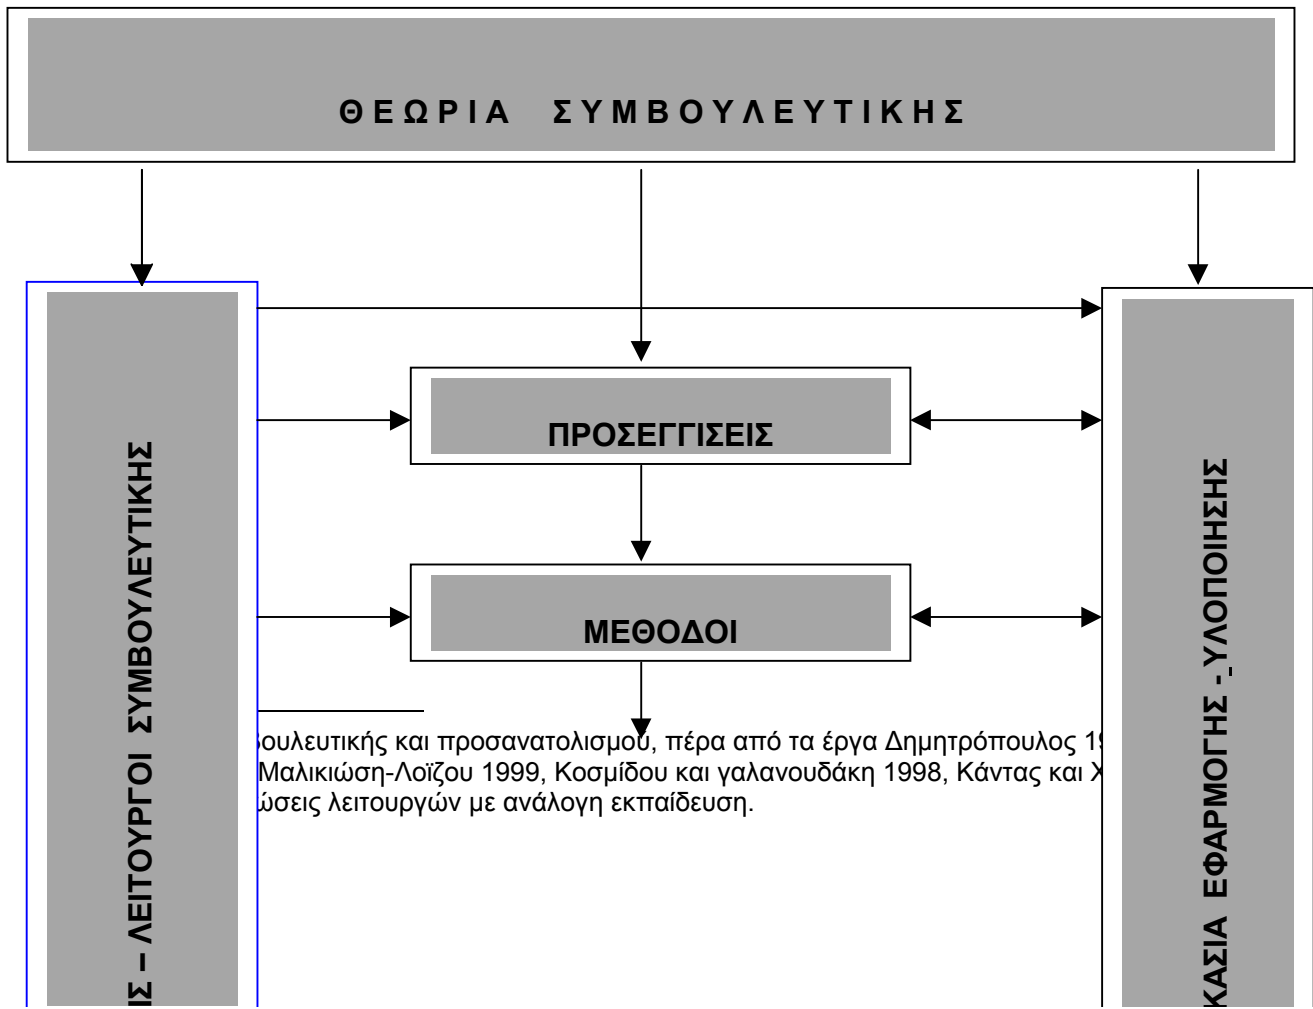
ΘΕΩΡΙΑ ΣΥΜΒΟΥΛΕΥΤΙΚΗΣ

ΠΡΟΣΕΓΓΙΣΕΙΣ

ΜΕΘΟΔΟΙ

ΙΣ – ΛΕΙΤΟΥΡΓΟΙ ΣΥΜΒΟΥΛΕΥΤΙΚΗΣ

ΚΑΣΙΑ ΕΦΑΡΜΟΓΗΣ -_ΥΛΟΠΟΙΗΣΗΣ

βουλευτικής και προσανατολισμού, πέρα από τα έργα Δημητρόπουλος 1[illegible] Μαλικιώση-Λοΐζου 1999, Κοσμίδου και γαλανουδάκη 1998, Κάντας και Χ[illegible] ώσεις λειτουργών με ανάλογη εκπαίδευση.